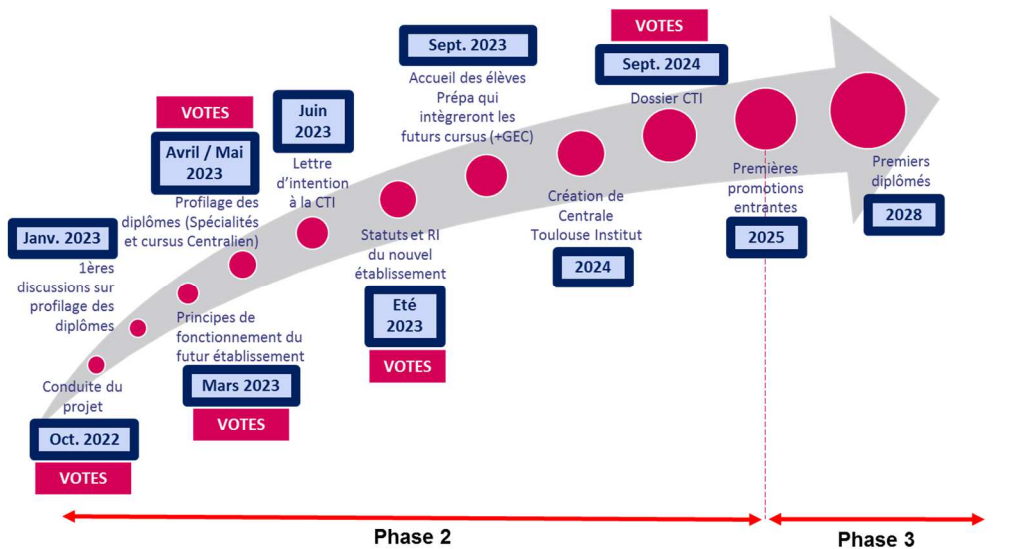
Oct. 2022

VOTES

Conduite du projet

Janv. 2023

1ères discussions sur profilage des diplômes

Principes de fonctionnement du futur établissement

Mars 2023

VOTES

VOTES

Avril / Mai 2023

Profilage des diplômes (Spécialités et cursus Centralien)

Juin 2023

Lettre d'intention à la CTI

Statuts et RI du nouvel établissement

Eté 2023

VOTES

Sept. 2023

Accueil des élèves Prépa qui intègreront les futurs cursus (+GEC)

Création de Centrale Toulouse Institut

2024

VOTES

Sept. 2024

Dossier CTI

Premières promotions entrantes

2025

Premiers diplômés

2028

Phase 2

Phase 3